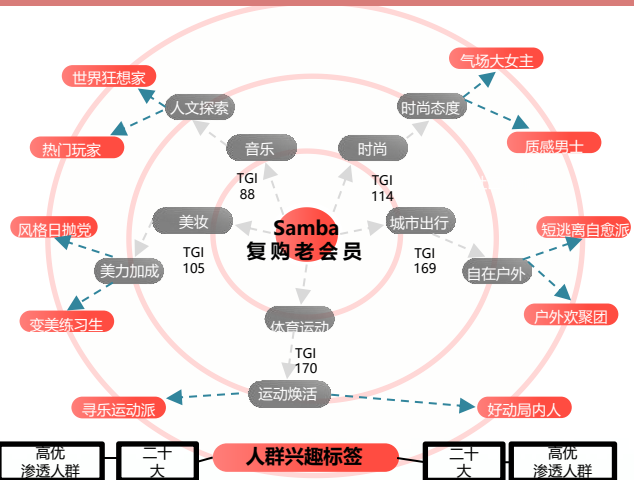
Samba
复购老会员

音乐
TGI
88

时尚
TGI
114

美妆
TGI
105

城市出行
TGI
169

体育运动
TGI
170

人文探索
世界狂想家
热门玩家

时尚态度
气场大女主
质感男士

美力加成
风格日抛党
变美练习生

自在户外
短逃离自愈派
户外欢聚团

运动焕活
寻乐运动派
好动局内人

高优
渗透人群

二十
大

人群兴趣标签

二十
大

高优
渗透人群